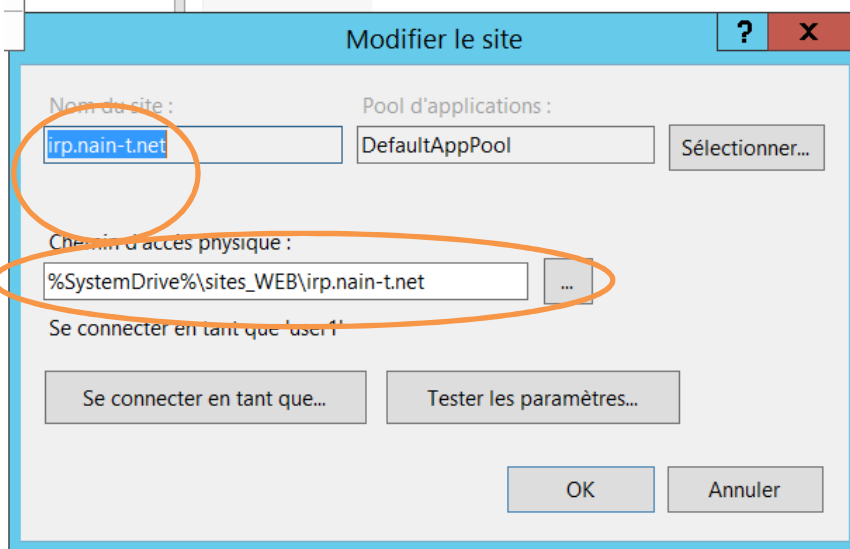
Modifier le site

?

X

Nom du site :

irp.nain-t.net

Pool d'applications :

DefaultAppPool

Sélectionner...

Chemin d'accès physique :

%SystemDrive%\sites_WEB\irp.nain-t.net

...

Se connecter en tant que 'user1'

Se connecter en tant que...

Tester les paramètres...

OK

Annuler